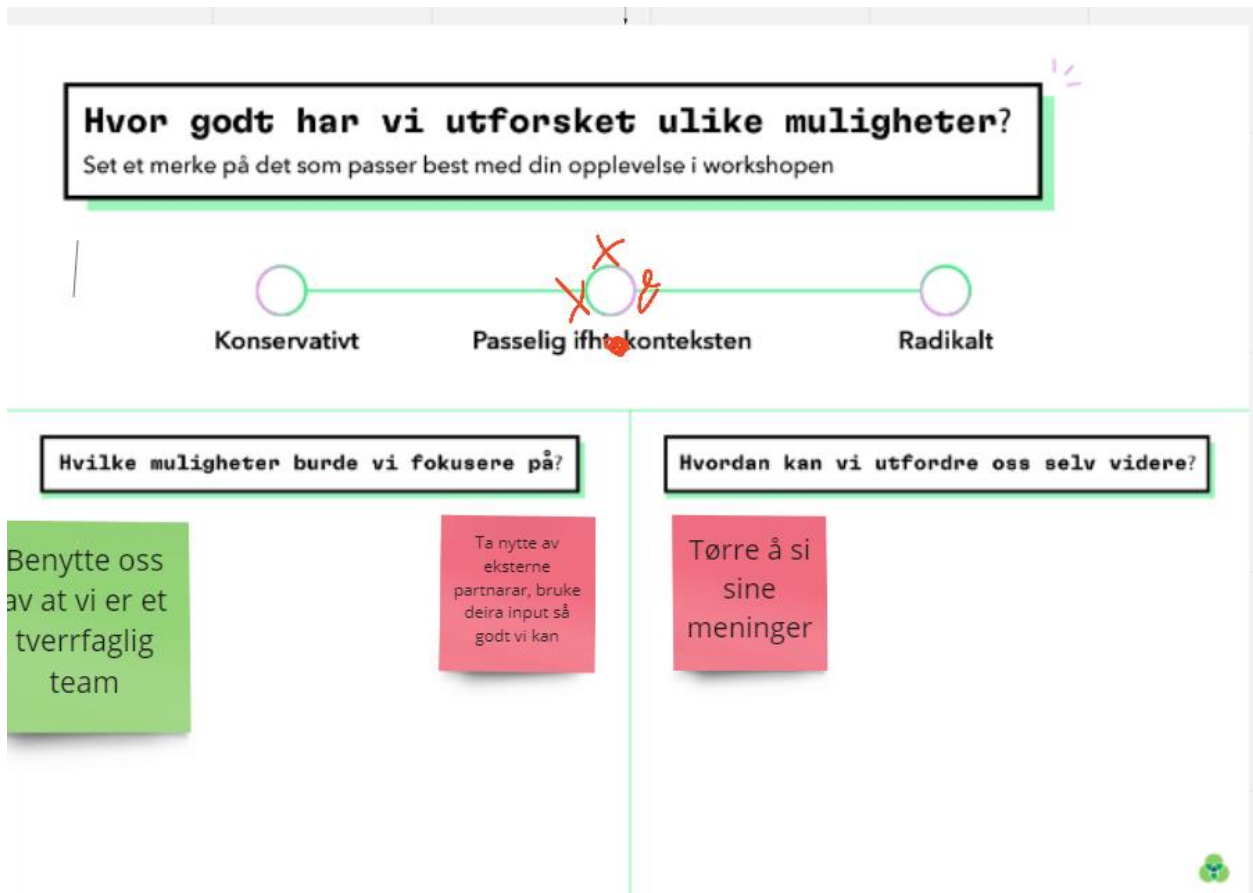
Hvor godt har vi utforsket ulike muligheter?
Set et merke på det som passer best med din opplevelse i workshopen

X
X e

Konservativt

Passelig ifht konteksten

Radikalt

Hvilke muligheter burde vi fokusere på?

Benytte oss av at vi er et tverrfaglig team

Ta nytte av eksterne partnarar, bruke deira input så godt vi kan

Hvordan kan vi utfordre oss selv videre?

Tørre å si sine meninger